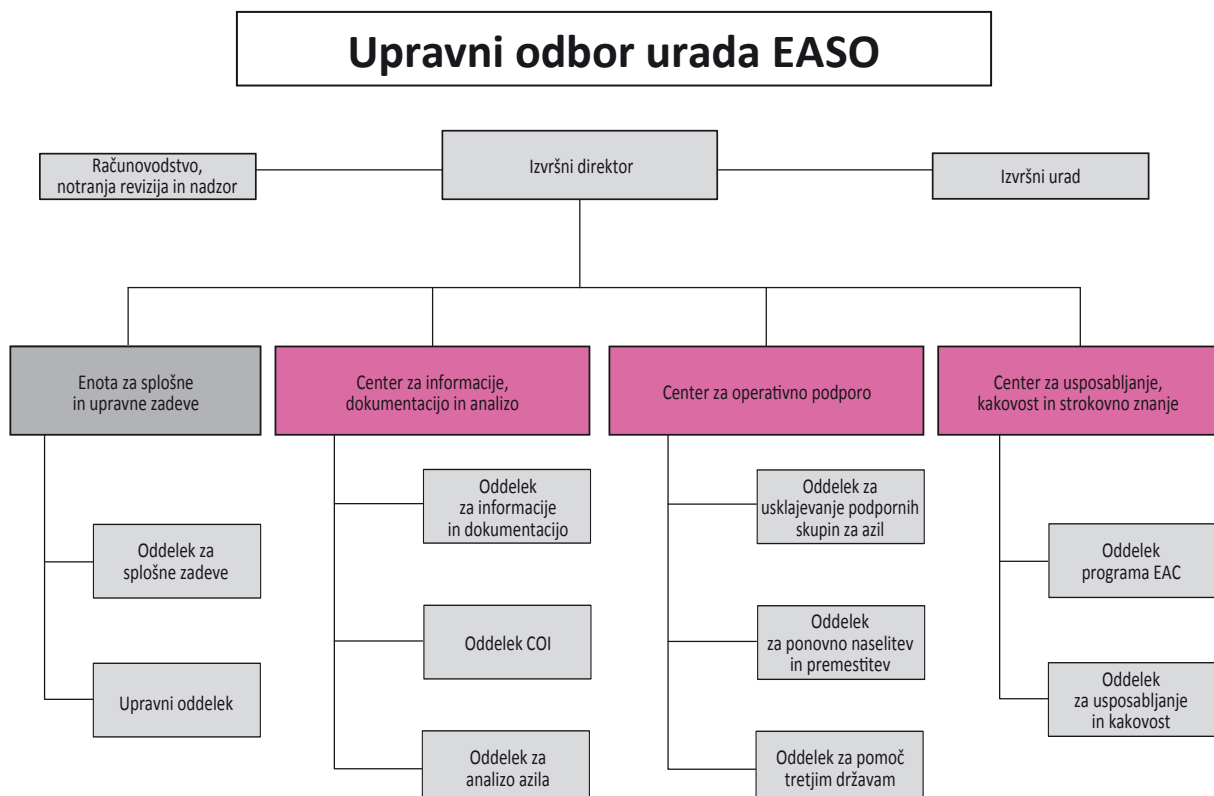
Upravni odbor urada EASO

Računovodstvo, notranja revizija in nadzor

Izvršni direktor

Izvršni urad

Enota za splošne in upravne zadeve

Oddelek za splošne zadeve

Upravni oddelek

Center za informacije, dokumentacijo in analizo

Oddelek za informacije in dokumentacijo

Oddelek COI

Oddelek za analizo azila

Center za operativno podporo

Oddelek za usklajevanje podpornih skupin za azil

Oddelek za ponovno naselitev in premestitev

Oddelek za pomoč tretjim državam

Center za usposabljanje, kakovost in strokovno znanje

Oddelek programa EAC

Oddelek za usposabljanje in kakovost